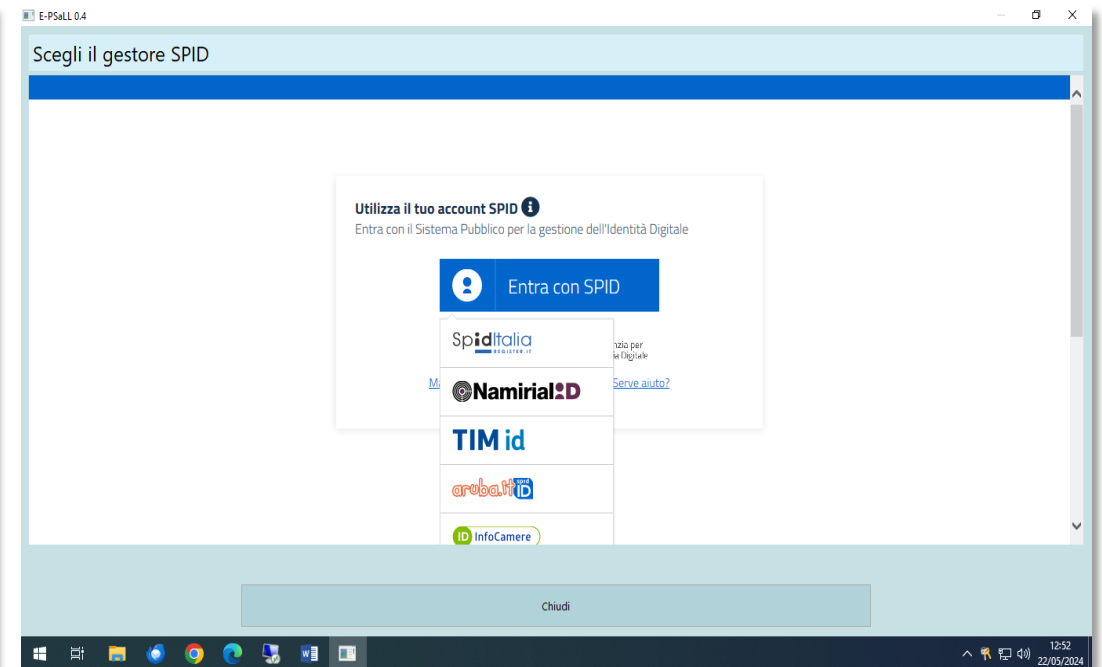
E-PSaLL 0.4

Scegli il gestore SPID

Utilizza il tuo account SPID

Entra con il Sistema Pubblico per la gestione dell'Identità Digitale

Entra con SPID

SpidItalia REGISTER.IT

nzia per
a Digitale

Ma

Serve aiuto?

NamirialID

TIM id

aruba.it spid ID

ID InfoCamere

Chiudi

12:52
22/05/2024